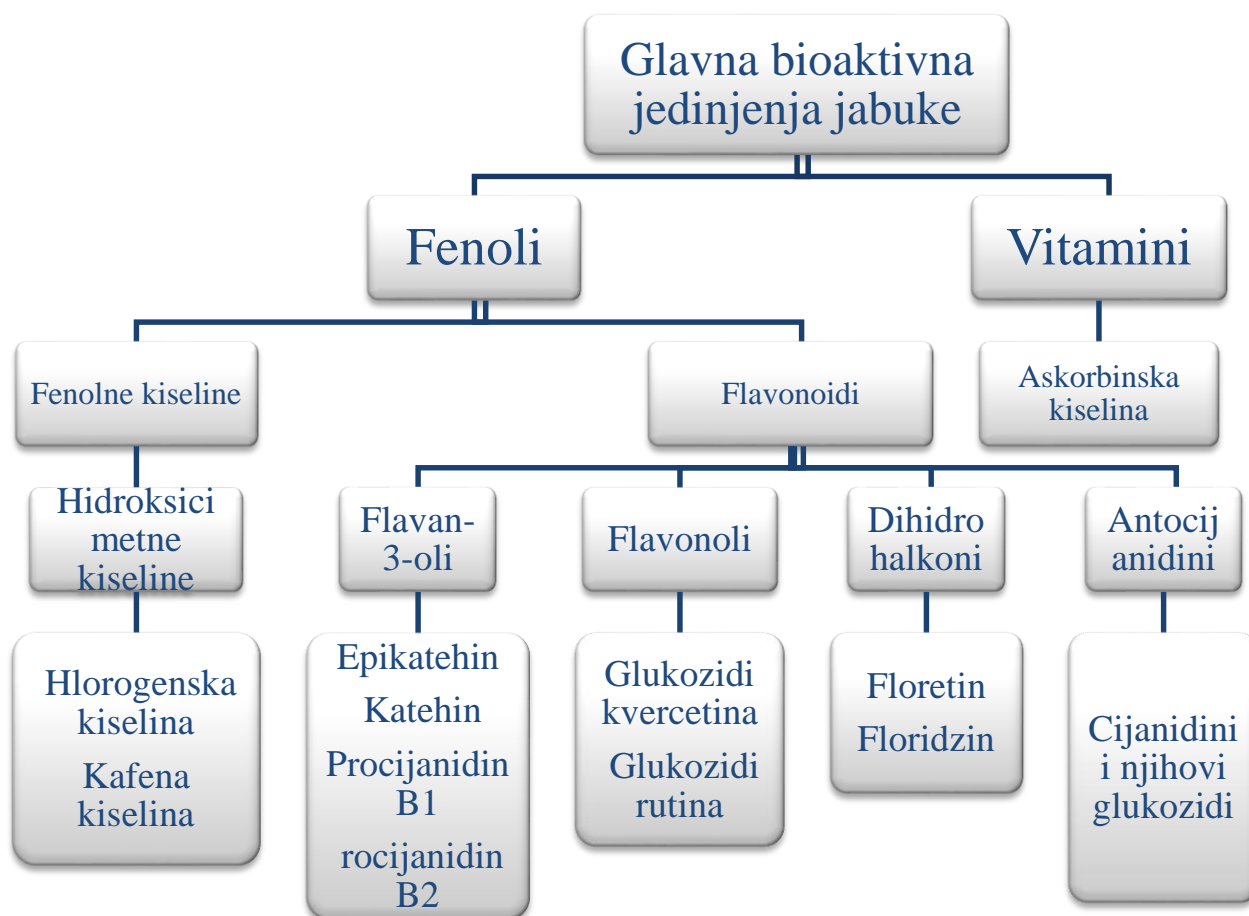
Glavna bioaktivna jedinjenja jabuke

Fenoli

Vitamini

Fenolne kiseline

Flavonoidi

Askorbinska kiselina

Hidroksici metne kiseline

Flavan-3-oli

Flavonoli

Dihidro halkoni

Antocij anidini

Hlorogenska kiselina

Kafena kiselina

Epikatehin

Katehin

Procijanidin B1

rocijanidin B2

Glukozidi kvercetina

Glukozidi rutina

Floretin

Floridzin

Cijanidini i njihovi glukozidi